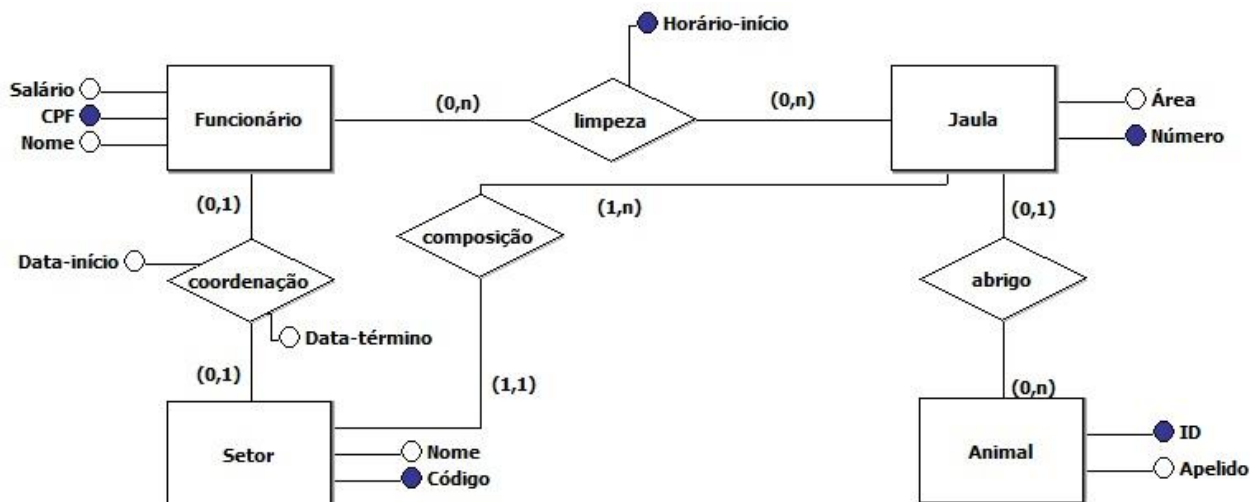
Horário-início

Salário
CPF
Nome
Funcionário
(0,n)
limpeza
(0,n)
Jaula
Área
Número

(0,1)
(1,n)
(0,1)
composição
Data-início
coordenação
abrigo
Data-término
(0,1)
(1,1)
(0,n)
Setor
Nome
Código
Animal
ID
Apelido